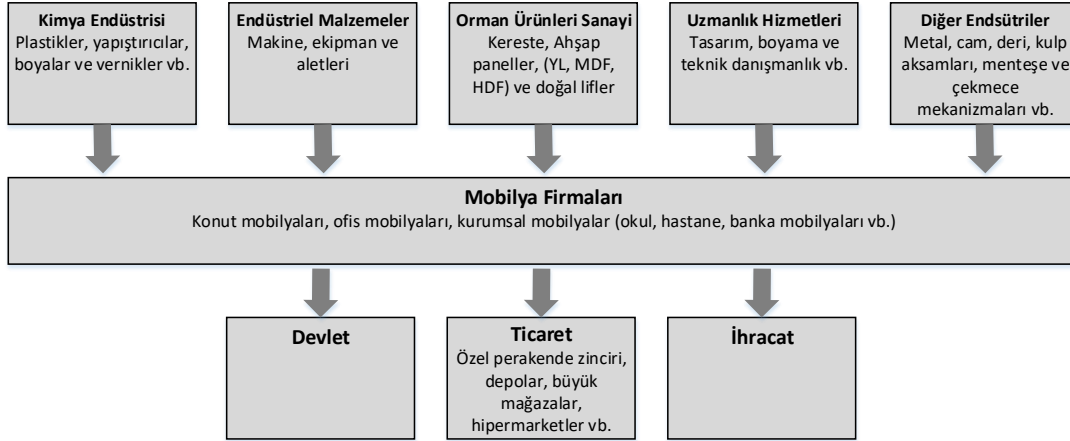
**Kimya Endüstrisi**
Plastikler, yapıştırıcılar, boyalar ve vernikler vb.

**Endüstriel Malzemeler**
Makine, ekipman ve aletleri

**Orman Ürünleri Sanayi**
Kereste, Ahşap paneller, (YL, MDF, HDF) ve doğal lifler

**Uzmanlık Hizmetleri**
Tasarım, boyama ve teknik danışmanlık vb.

**Diğer Endsütriler**
Metal, cam, deri, kulp aksamları, menteşe ve çekmece mekanizmaları vb.

**Mobilya Firmaları**
Konut mobilyaları, ofis mobilyaları, kurumsal mobilyalar (okul, hastane, banka mobilyaları vb.)

**Devlet**

**Ticaret**
Özel perakende zinciri, depolar, büyük mağazalar, hipermarketler vb.

**İhracat**